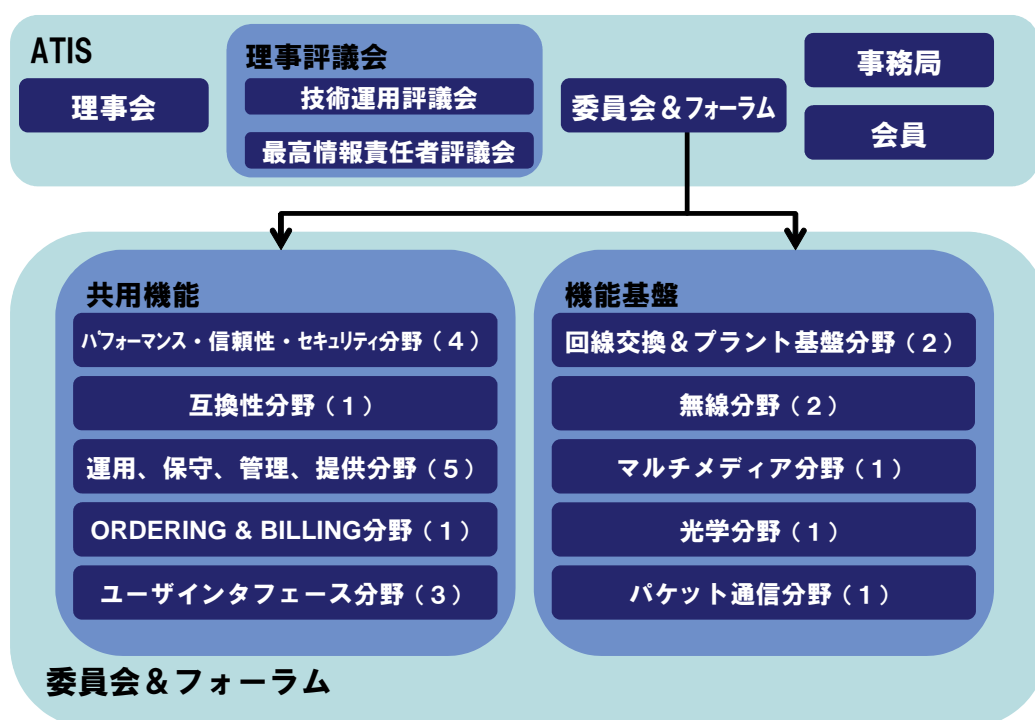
ATIS

理事会

理事評議会

技術運用評議会

最高情報責任者評議会

委員会＆フォーラム

事務局

会員

共用機能

ﾊﾟﾌｫｰﾏﾝｽ・信頼性・ｾｷｭﾘﾃｨ分野（４）

互換性分野（１）

運用、保守、管理、提供分野（５）

ORDERING & BILLING分野（１）

ユーザインタフェース分野（３）

機能基盤

回線交換＆プラント基盤分野（２）

無線分野（２）

マルチメディア分野（１）

光学分野（１）

パケット通信分野（１）

委員会＆フォーラム